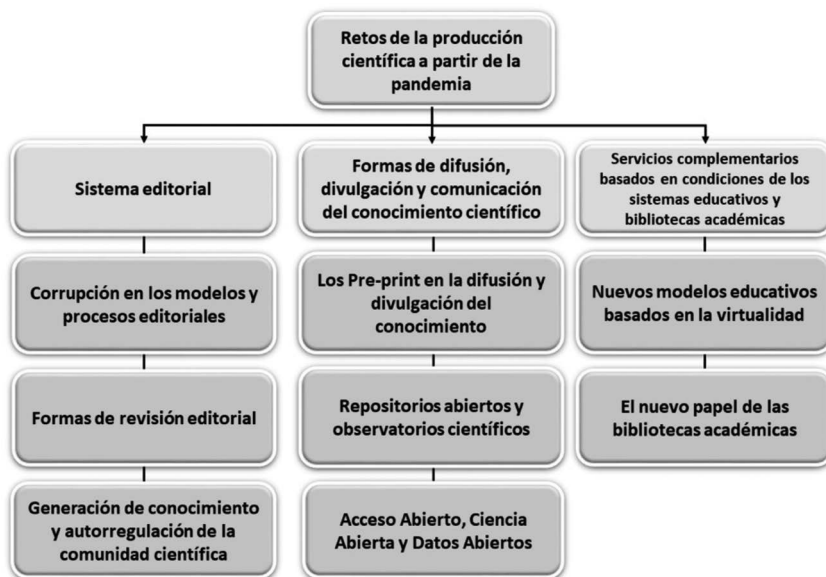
Retos de la producción científica a partir de la pandemia

Sistema editorial

Corrupción en los modelos y procesos editoriales

Formas de revisión editorial

Generación de conocimiento y autorregulación de la comunidad científica

Formas de difusión, divulgación y comunicación del conocimiento científico

Los Pre-print en la difusión y divulgación del conocimiento

Repositorios abiertos y observatorios científicos

Acceso Abierto, Ciencia Abierta y Datos Abiertos

Servicios complementarios basados en condiciones de los sistemas educativos y bibliotecas académicas

Nuevos modelos educativos basados en la virtualidad

El nuevo papel de las bibliotecas académicas